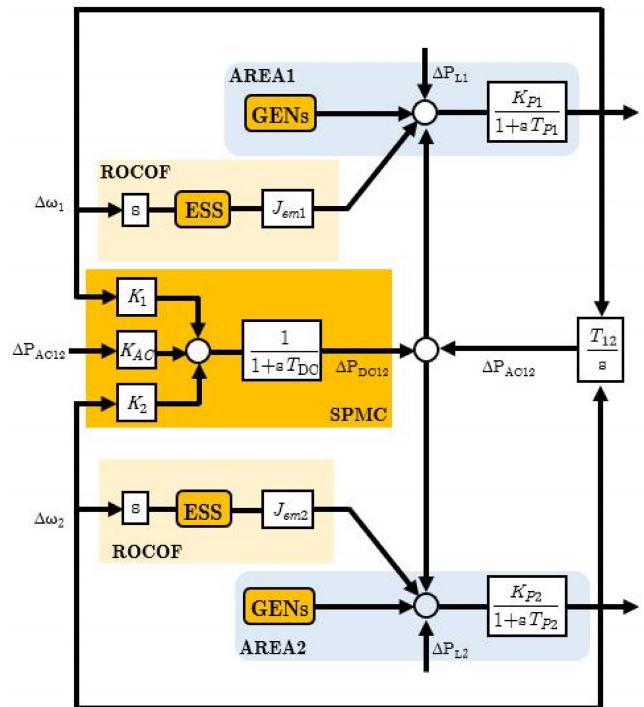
AREA1

$\Delta P_{L1}$

GENs

$\frac{K_{P1}}{1+sT_{P1}}$

ROCOF

$\Delta\omega_1$

s

ESS

$J_{em1}$

$K_1$

$\Delta P_{AC12}$

$K_{AC}$

$\frac{1}{1+sT_{DC}}$

$\Delta P_{DC12}$

$\Delta P_{AC12}$

$\frac{T_{12}}{s}$

$K_2$

SPMC

$\Delta\omega_2$

s

ESS

$J_{em2}$

ROCOF

GENs

$\frac{K_{P2}}{1+sT_{P2}}$

AREA2

$\Delta P_{L2}$